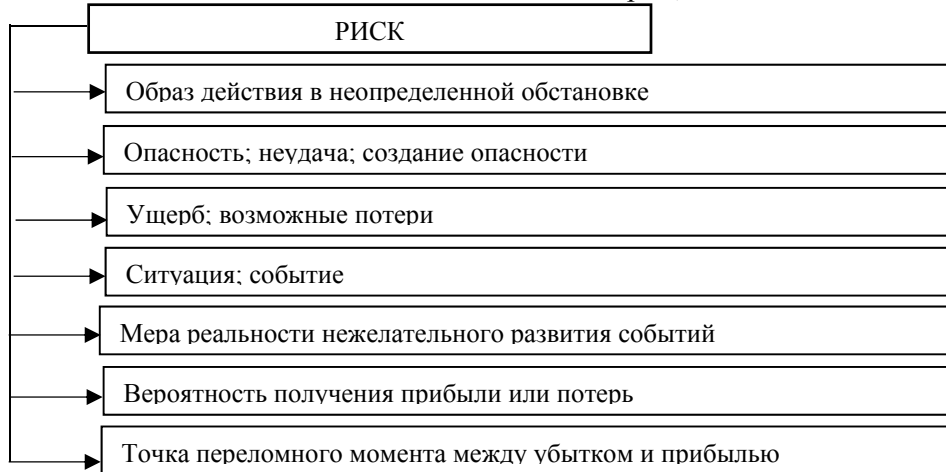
РИСК

Образ действия в неопределенной обстановке

Опасность; неудача; создание опасности

Ущерб; возможные потери

Ситуация; событие

Мера реальности нежелательного развития событий

Вероятность получения прибыли или потерь

Точка переломного момента между убытком и прибылью